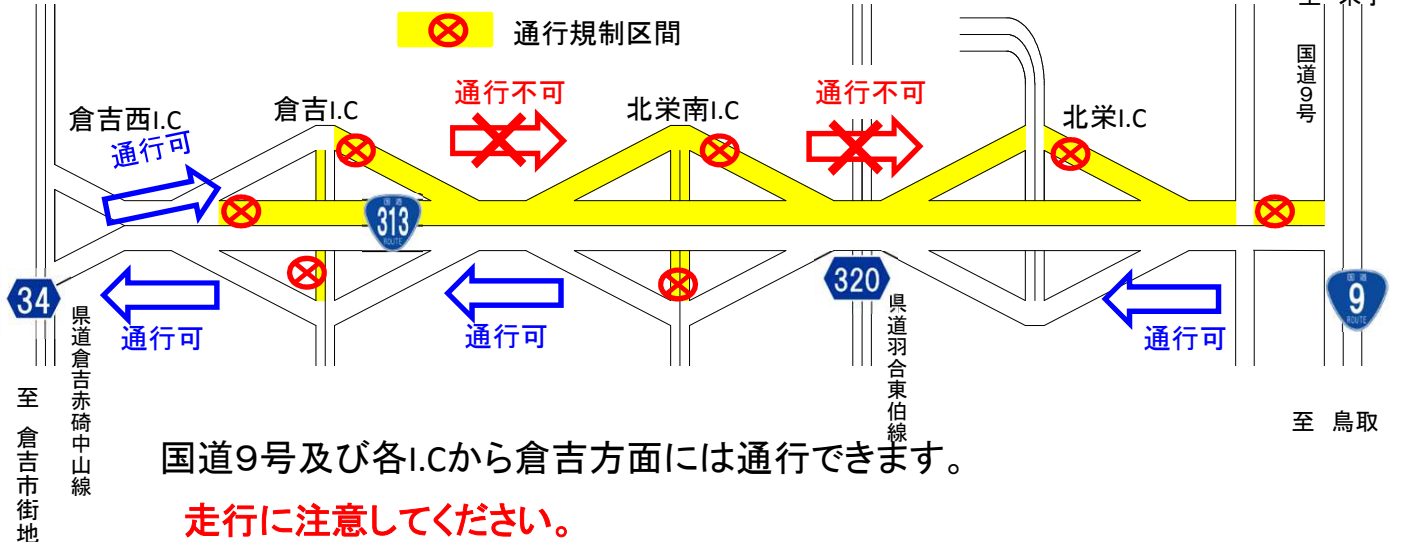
通行規制区間

至 米子

国道9号

倉吉西I.C

倉吉I.C

通行不可

北栄南I.C

通行不可

北栄I.C

通行可

313

320

34

9

県道倉吉赤碕中山線

通行可

通行可

県道羽合東伯線

通行可

至 倉吉市街地

至 鳥取

国道9号及び各I.Cから倉吉方面には通行できます。

走行に注意してください。